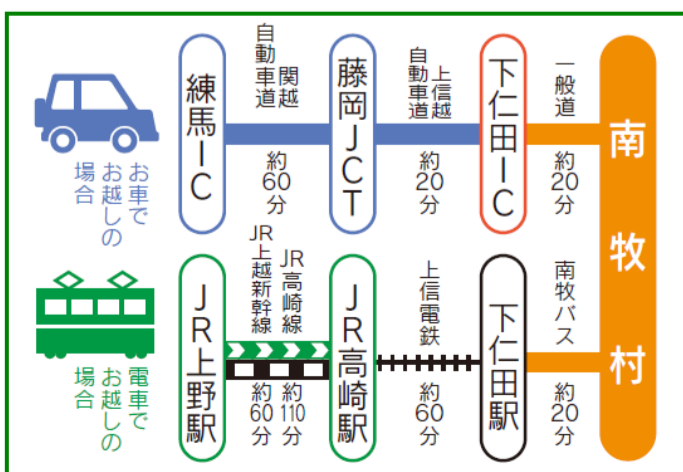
お車でお越しの場合

練馬IC

関越自動車道

約60分

藤岡JCT

上信越自動車道

約20分

下仁田IC

一般道

約20分

南牧村

電車でお越しの場合

JR上野駅

JR上越新幹線

約60分

JR高崎線

約110分

JR高崎駅

上信電鉄

約60分

下仁田駅

南牧バス

約20分